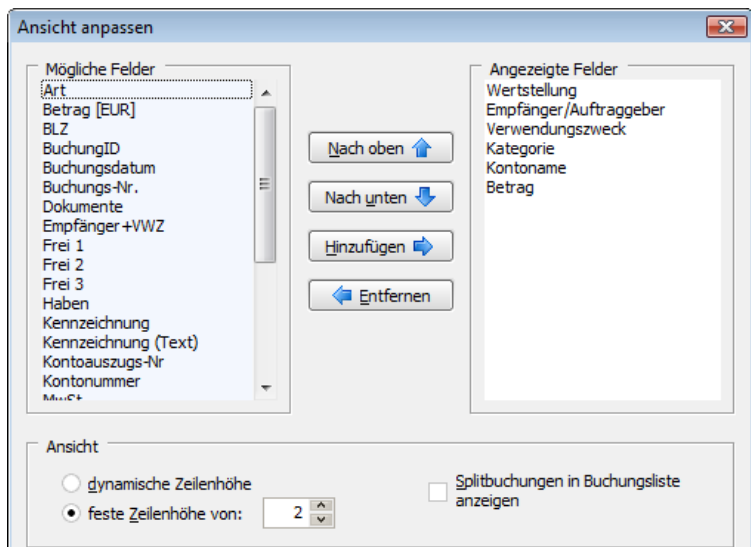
Ansicht anpassen

Mögliche Felder
Art
Betrag [EUR]
BLZ
BuchungID
Buchungsdatum
Buchungs-Nr.
Dokumente
Empfänger+VWZ
Frei 1
Frei 2
Frei 3
Haben
Kennzeichnung
Kennzeichnung (Text)
Kontoauszugs-Nr
Kontonummer
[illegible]

Nach oben
Nach unten
Hinzufügen
Entfernen

Angezeigte Felder
Wertstellung
Empfänger/Auftraggeber
Verwendungszweck
Kategorie
Kontoname
Betrag

Ansicht
dynamische Zeilenhöhe
feste Zeilenhöhe von: 2
Splitbuchungen in Buchungsliste anzeigen